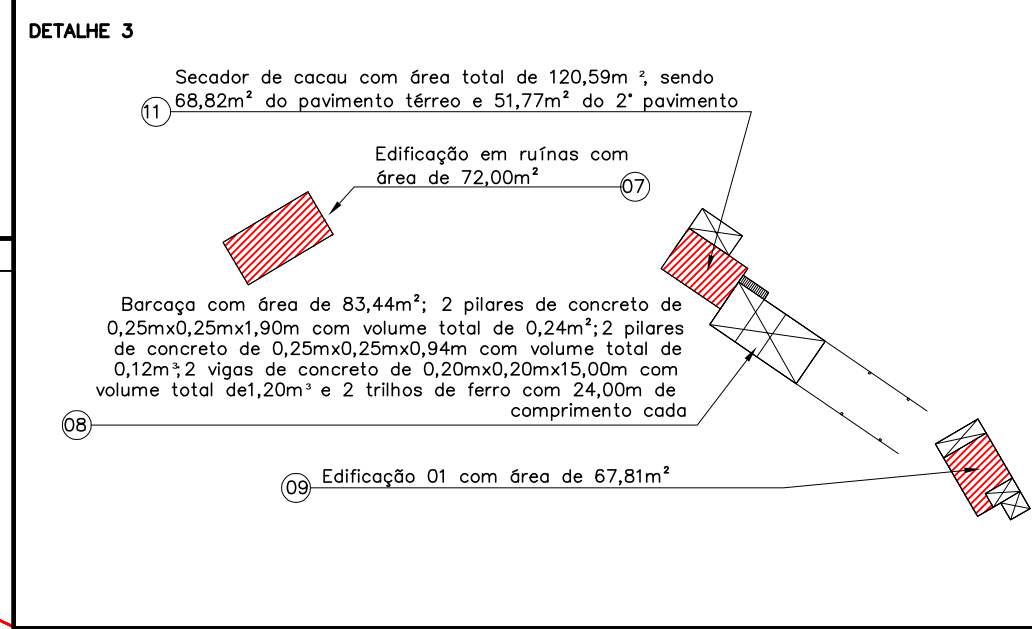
DETALHE 3

Secador de cacau com área total de 120,59m ², sendo 68,82m² do pavimento térreo e 51,77m² do 2° pavimento

11

Edificação em ruínas com área de 72,00m²

07

Barcaça com área de 83,44m²; 2 pilares de concreto de 0,25mx0,25mx1,90m com volume total de 0,24m²;2 pilares de concreto de 0,25mx0,25mx0,94m com volume total de 0,12m³;2 vigas de concreto de 0,20mx0,20mx15,00m com volume total de1,20m³ e 2 trilhos de ferro com 24,00m de comprimento cada

08

Edificação 01 com área de 67,81m²

09